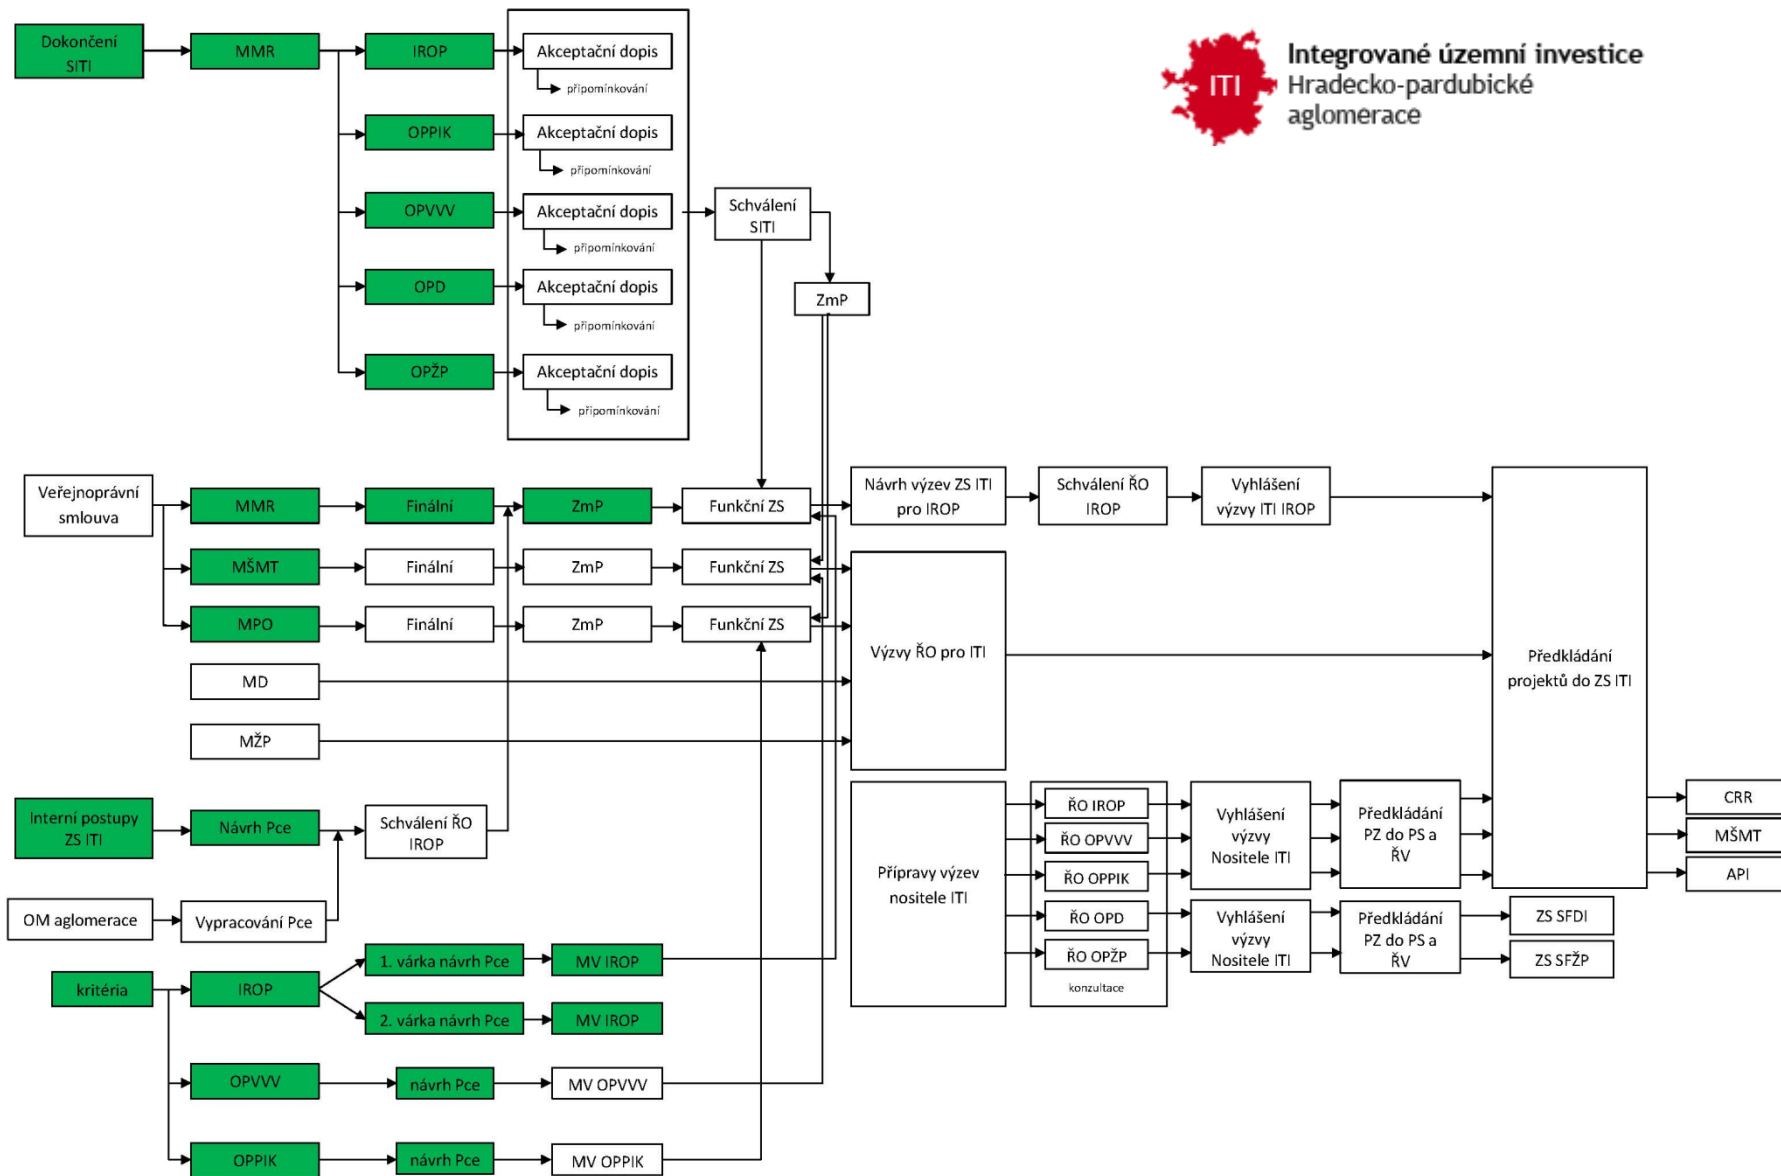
ITI Integrované územní investice Hradecko-pardubické aglomerace

Dokončení SITI

MMR

IROP

Akceptační dopis

připomínkování

OPPIK

Akceptační dopis

připomínkování

OPVVV

Akceptační dopis

připomínkování

Schválení SITI

OPD

Akceptační dopis

připomínkování

ZmP

OPŽP

Akceptační dopis

připomínkování

Veřejnoprávní smlouva

MMR

Finální

ZmP

Funkční ZS

Návrh výzev ZS ITI pro IROP

Schválení ŘO IROP

Vyhlášení výzvy ITI IROP

MŠMT

Finální

ZmP

Funkční ZS

MPO

Finální

ZmP

Funkční ZS

Výzvy ŘO pro ITI

Předkládání projektů do ZS ITI

MD

MŽP

Interní postupy ZS ITI

Návrh Pce

Schválení ŘO IROP

Přípravy výzev nositele ITI

ŘO IROP

ŘO OPVVV

ŘO OPPIK

ŘO OPD

ŘO OPŽP

konzultace

Vyhlášení výzvy Nositele ITI

Předkládání PZ do PS a ŘV

Vyhlášení výzvy Nositele ITI

Předkládání PZ do PS a ŘV

CRR

MŠMT

API

ZS SFDI

ZS SFŽP

OM aglomerace

Vypracování Pce

kritéria

IROP

1. várka návrh Pce

MV IROP

2. várka návrh Pce

MV IROP

OPVVV

návrh Pce

MV OPVVV

OPPIK

návrh Pce

MV OPPIK